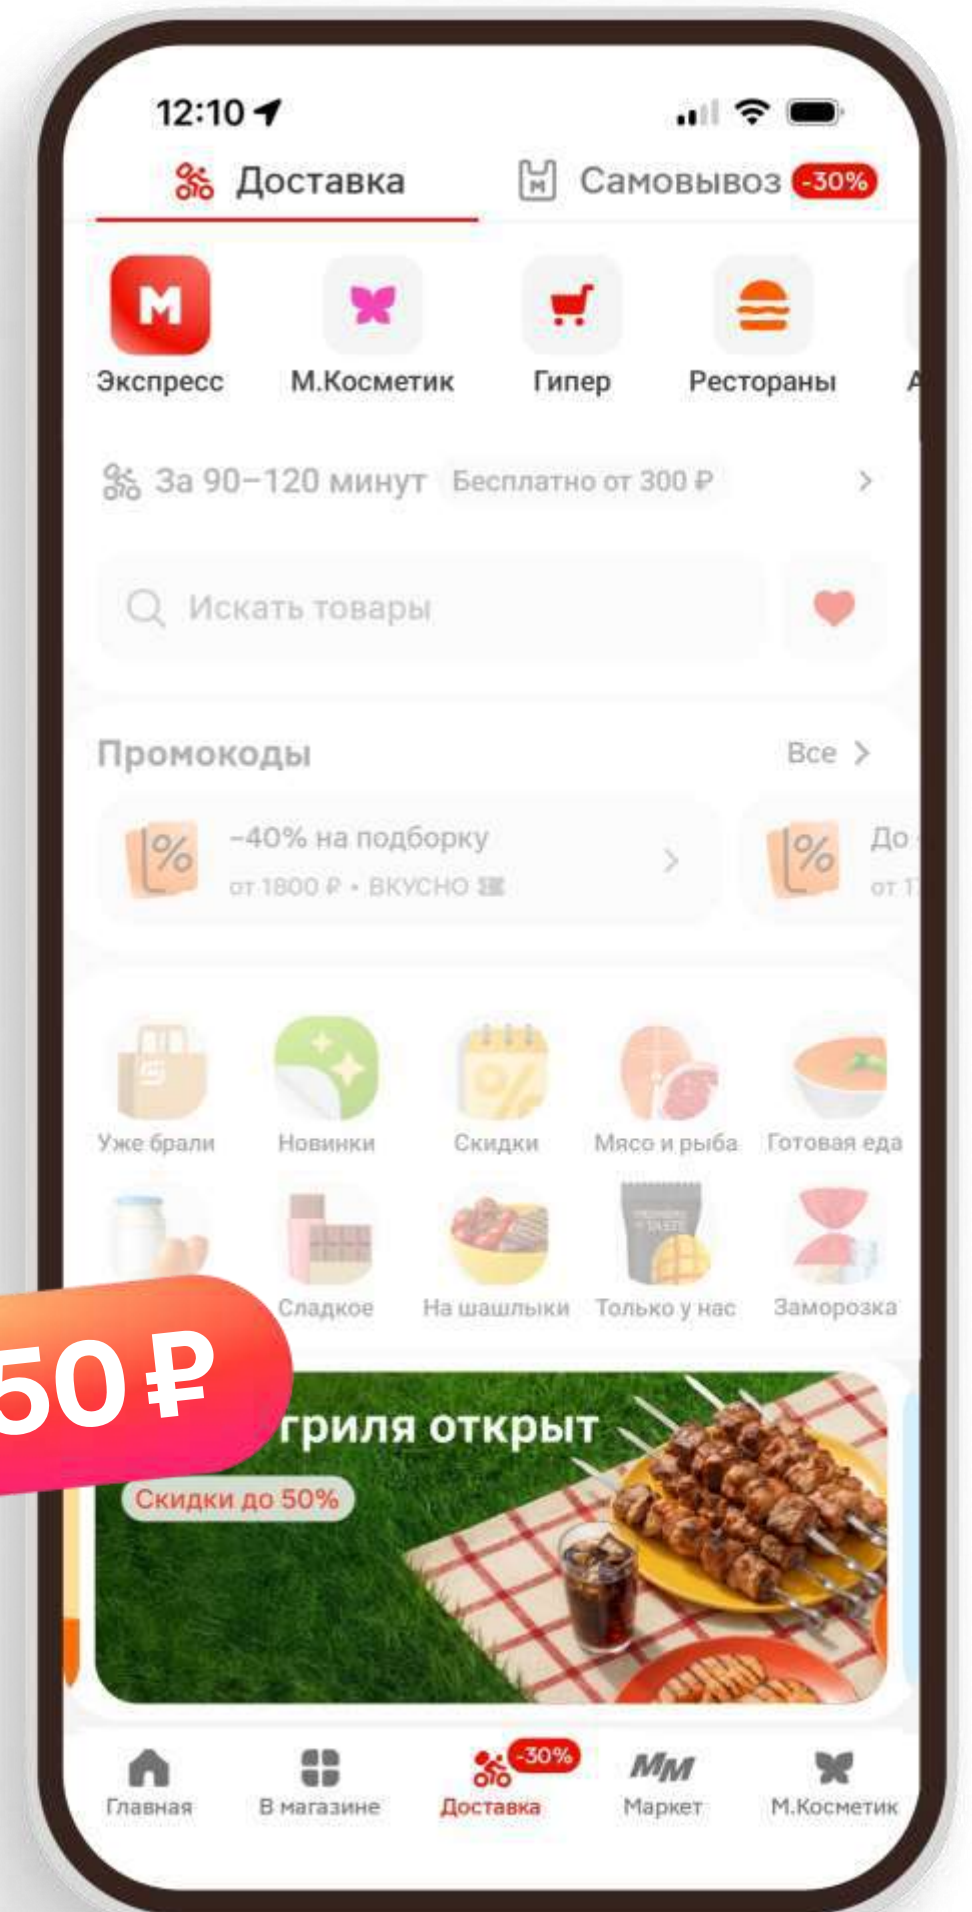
12:10

Доставка

Самовывоз -30%

М
Экспресс

М.Косметик

Гипер

Рестораны

А

За 90–120 минут Бесплатно от 300 ₽

Искать товары

Промокоды

Все

-40% на подборку
от 1800 ₽ • ВКУСНО

До
от 1

Уже брали

Новинки

Скидки

Мясо и рыба

Готовая еда

Сладкое

На шашлыки

Только у нас

Заморозка

50 ₽

грила открыт

Скидки до 50%

Главная

В магазине

-30%
Доставка

ММ
Маркет

М.Косметик